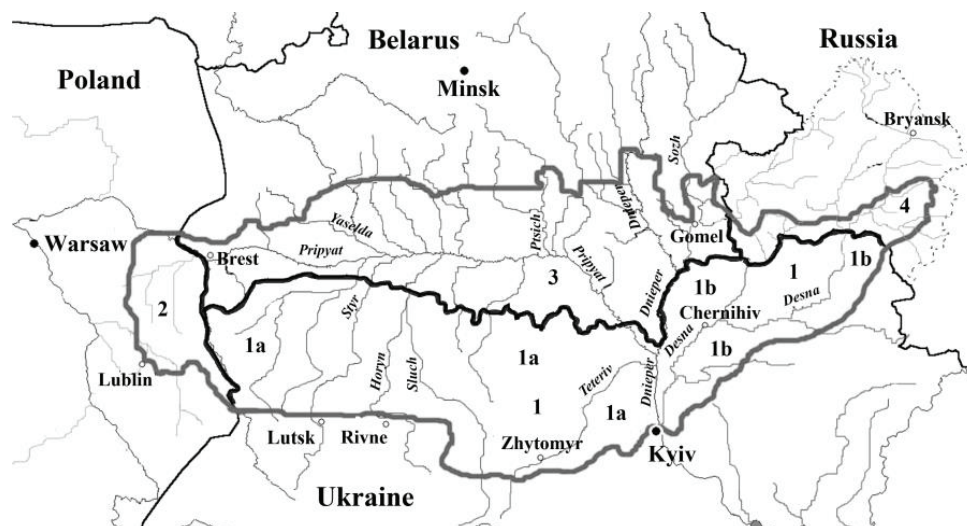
Belarus
Russia
Poland
Minsk
Bryansk
Sozh
Dnieper
Gomel
4
Yaselda
Ptsich
Warsaw
Brest
Pripyat
Pripyat
3
1
1b
1b
2
Styr
Dnieper
Desna
Chernihiv
1a
1a
Desna
1b
Horyn
Sluch
Lublin
Teteriv
Dnieper
1
1a
Lutsk
Rivne
Zhytomyr
Kyiv
Ukraine